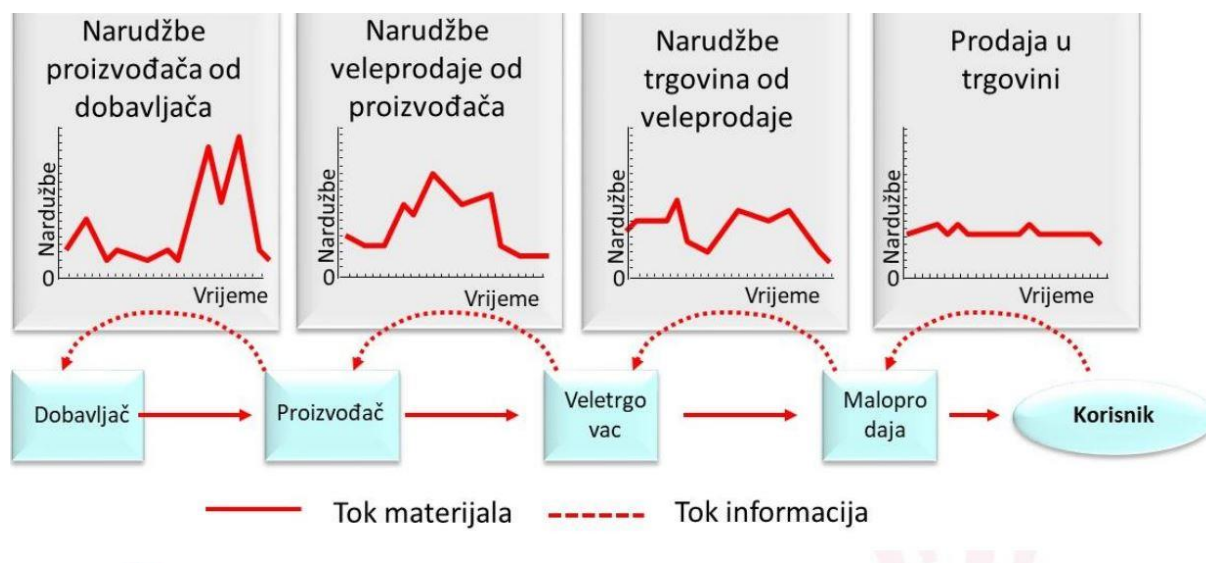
Narudžbe proizvođača od dobavljača

Narudžbe

0

Vrijeme

Narudžbe veleprodaje od proizvođača

Narudžbe

0

Vrijeme

Narudžbe trgovina od veleprodaje

Narudžbe

0

Vrijeme

Prodaja u trgovini

Narudžbe

0

Vrijeme

Dobavljač

Proizvođač

Veletrgo vac

Malopro daja

Korisnik

Tok materijala

Tok informacija